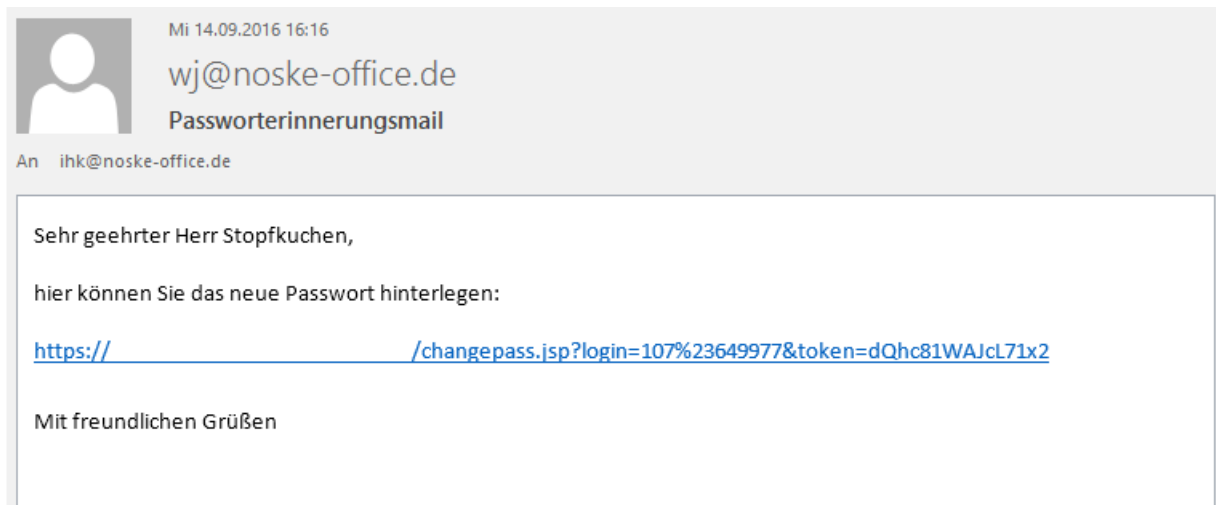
Mi 14.09.2016 16:16

wj@noske-office.de

Passworterinnerungsmail

An ihk@noske-office.de

Sehr geehrter Herr Stopfkuchen,

hier können Sie das neue Passwort hinterlegen:

https:// /changepass.jsp?login=107%23649977&token=dQhc81WAJcL71x2

Mit freundlichen Grüßen